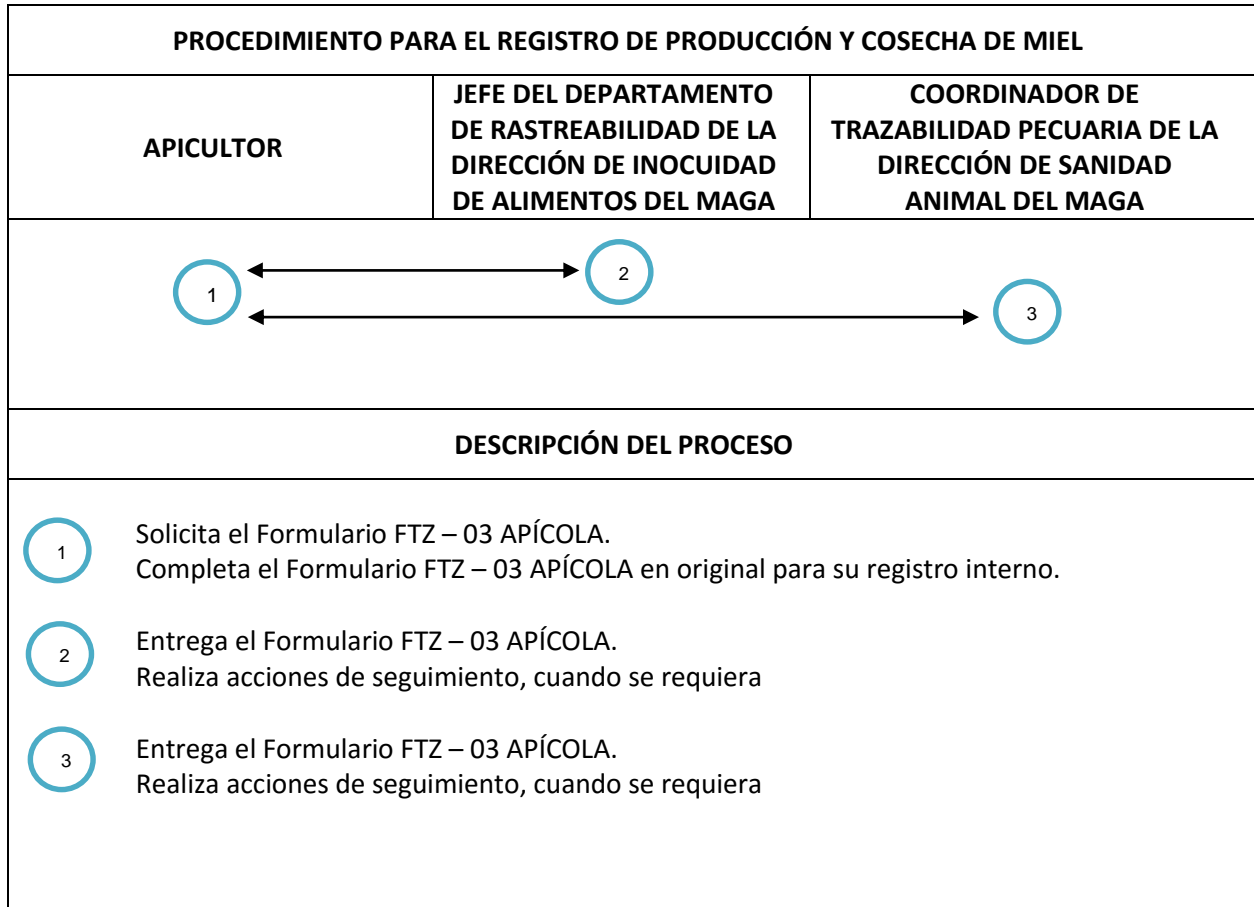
PROCEDIMIENTO PARA EL REGISTRO DE PRODUCCIÓN Y COSECHA DE MIEL

| APICULTOR | JEFE DEL DEPARTAMENTO DE RASTREABILIDAD DE LA DIRECCIÓN DE INOCUIDAD DE ALIMENTOS DEL MAGA | COORDINADOR DE TRAZABILIDAD PECUARIA DE LA DIRECCIÓN DE SANIDAD ANIMAL DEL MAGA |
|---|---|---|
| 1 | 2 | 3 |

DESCRIPCIÓN DEL PROCESO

1 Solicita el Formulario FTZ – 03 APÍCOLA.
Completa el Formulario FTZ – 03 APÍCOLA en original para su registro interno.

2 Entrega el Formulario FTZ – 03 APÍCOLA.
Realiza acciones de seguimiento, cuando se requiera

3 Entrega el Formulario FTZ – 03 APÍCOLA.
Realiza acciones de seguimiento, cuando se requiera